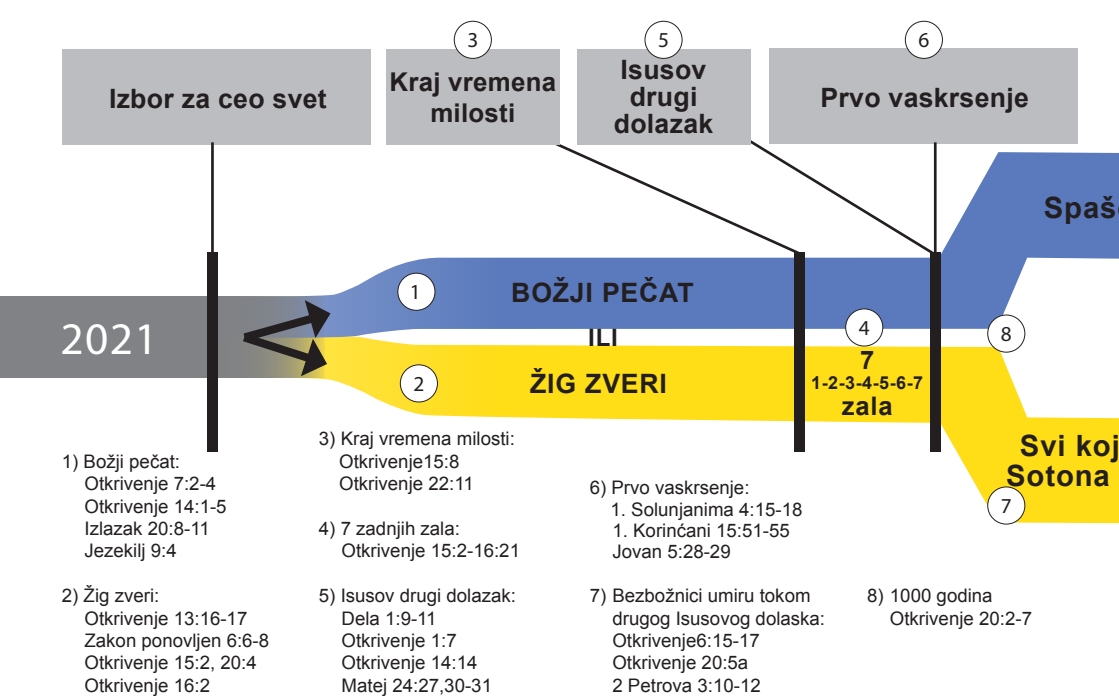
Izbor za ceo svet

3
Kraj vremena milosti

5
Isusov drugi dolazak

6
Prvo vaskrsenje

Spaš

2021

1
BOŽJI PEČAT

ILI

2
ŽIG ZVERI

4
7
1-2-3-4-5-6-7
zala

8

Svi koj
Sotona

7

1) Božji pečat:
Otkrivenje 7:2-4
Otkrivenje 14:1-5
Izlazak 20:8-11
Jezekilj 9:4

2) Žig zveri:
Otkrivenje 13:16-17
Zakon ponovljen 6:6-8
Otkrivenje 15:2, 20:4
Otkrivenje 16:2

3) Kraj vremena milosti:
Otkrivenje15:8
Otkrivenje 22:11

4) 7 zadnjih zala:
Otkrivenje 15:2-16:21

5) Isusov drugi dolazak:
Dela 1:9-11
Otkrivenje 1:7
Otkrivenje 14:14
Matej 24:27,30-31

6) Prvo vaskrsenje:
1. Solunjanima 4:15-18
1. Korinćani 15:51-55
Jovan 5:28-29

7) Bezbožnici umiru tokom drugog Isusovog dolaska:
Otkrivenje6:15-17
Otkrivenje 20:5a
2 Petrova 3:10-12

8) 1000 godina
Otkrivenje 20:2-7